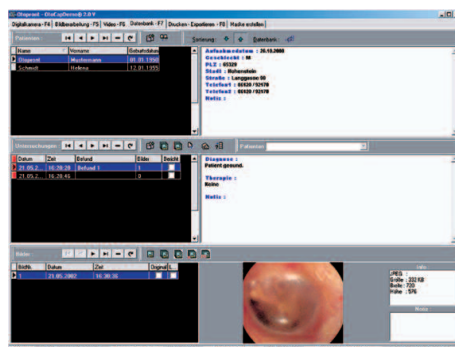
Otoprnet - OtoCapDerm® 3.0.9

Digitalkamera - F4 | Bildbearbeitung - F5 | Video - F6 | Datenbank - F7 | Drucken - Exportieren - F8 | Macro erstellen

Patienten

Sortierung: | Datenbank:

| Name | Vorname | Geburtsdatum |
|---|---|---|
| Otoprnet | Musterarme | 01.01.1960 |
| Schmidt | Helena | 12.01.1955 |

Aufnahmedatum : 26.10.2000
Geschlecht : M
PLZ : 65329
Stadt : Hohenstein
Straße : Langgasse 50
Telefon1 : 06120 / 92470
Telefax : 06120 / 92470
Notiz :

Untersuchungen

Patienten

| Datum | Zeit | Befund | Bilder | Bericht |
|---|---|---|---|---|
| 21.05.2... | 16:28:28 | Befund 1 | 1 | |
| 21.05.2... | 16:28:45 | | 0 | |

Diagnose :
Patient gesund.

Therapie :
Keine

Notiz :

Bilder

| Bildfn. | Datum | Zeit | Original(... |
|---|---|---|---|
| 1 | 21.05.2002 | 16:30:30 | |

Info
JPEG
Größe : 232 KB
Breite : 720
Höhe : 576

Notiz